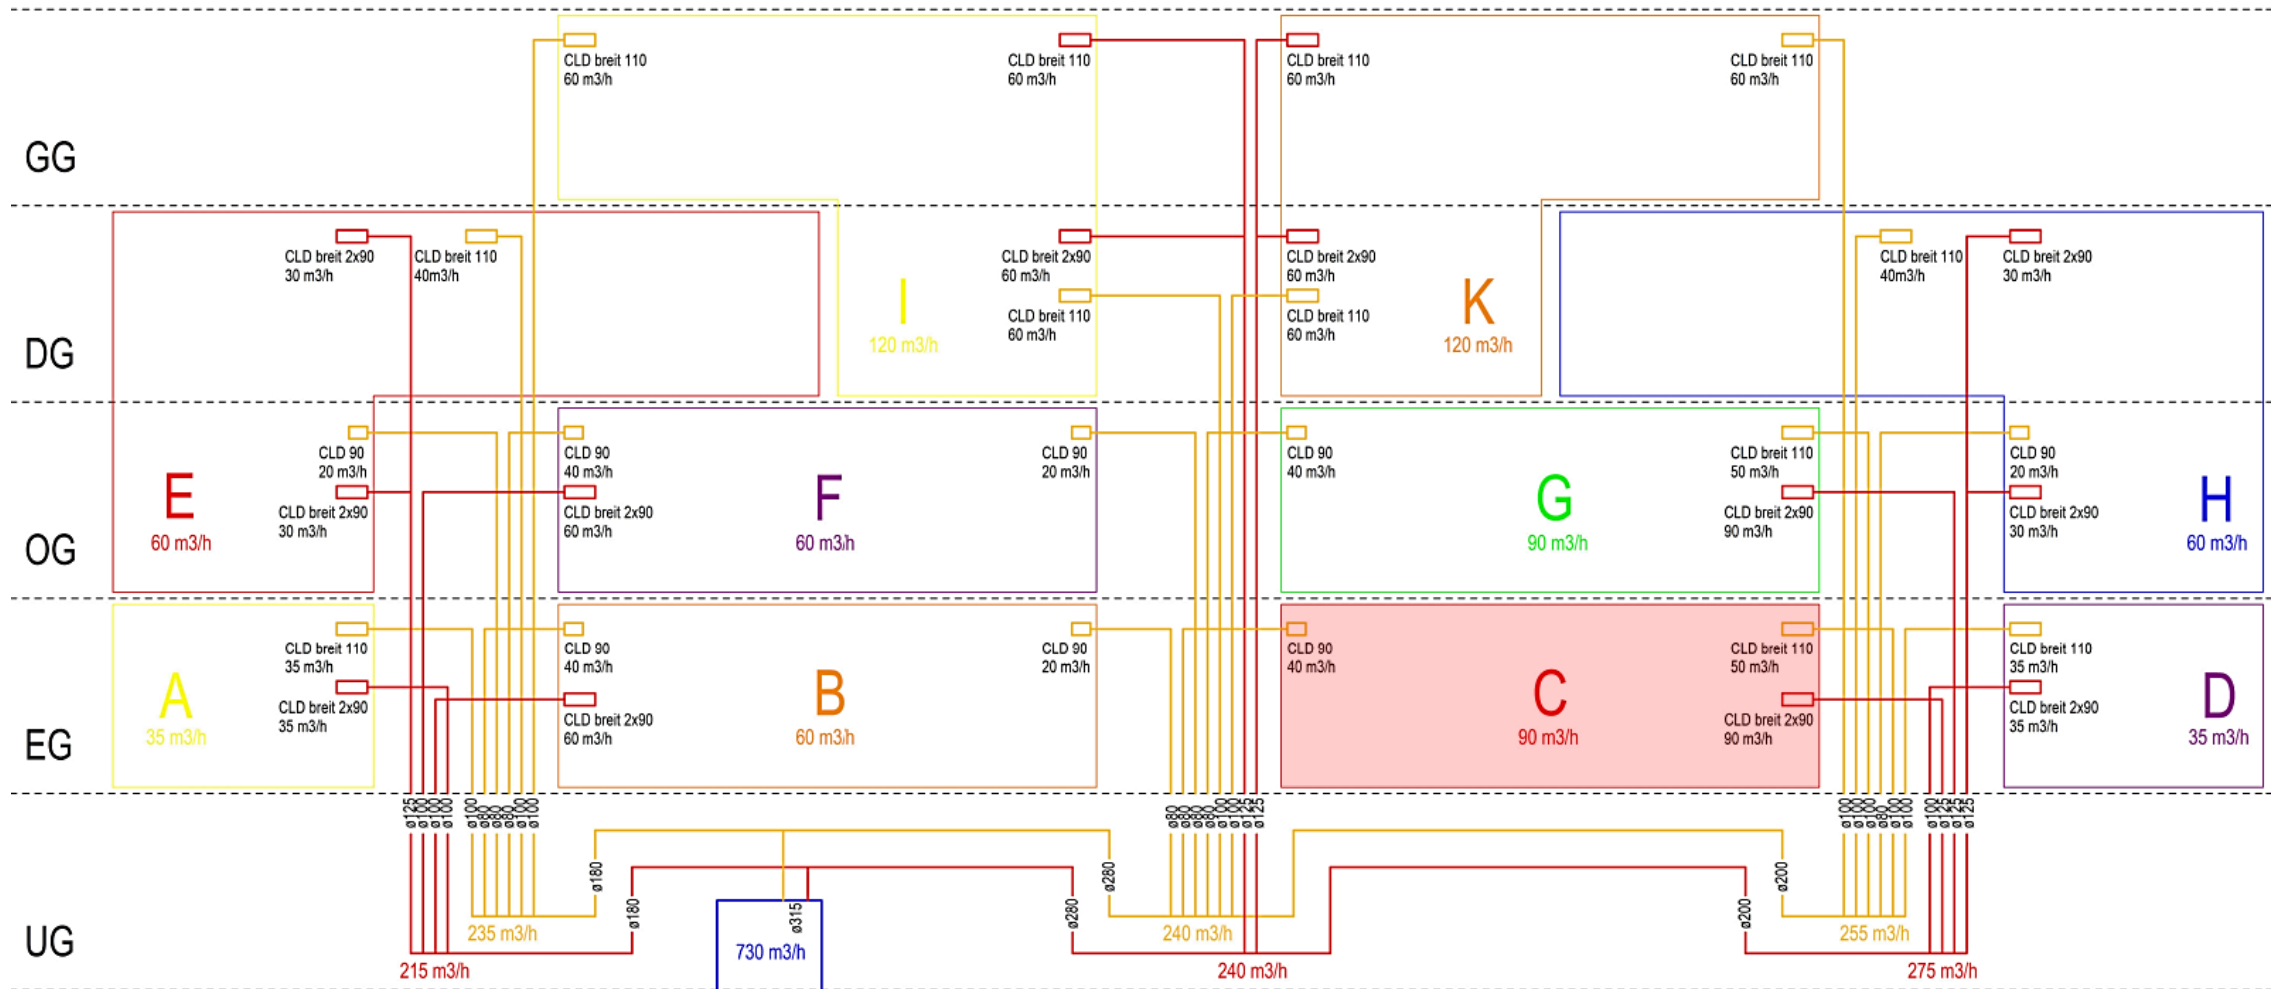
GG

CLD breit 110
60 m3/h

CLD breit 110
60 m3/h

CLD breit 110
60 m3/h

CLD breit 110
60 m3/h

DG

CLD breit 2x90
30 m3/h

CLD breit 110
40m3/h

I
120 m3/h

CLD breit 2x90
60 m3/h

CLD breit 110
60 m3/h

CLD breit 2x90
60 m3/h

CLD breit 110
60 m3/h

K
120 m3/h

CLD breit 110
40m3/h

CLD breit 2x90
30 m3/h

OG

E
60 m3/h

CLD 90
20 m3/h

CLD breit 2x90
30 m3/h

CLD 90
40 m3/h

CLD breit 2x90
60 m3/h

F
60 m3/h

CLD 90
20 m3/h

CLD 90
40 m3/h

G
90 m3/h

CLD breit 110
50 m3/h

CLD breit 2x90
90 m3/h

CLD 90
20 m3/h

CLD breit 2x90
30 m3/h

H
60 m3/h

EG

A
35 m3/h

CLD breit 110
35 m3/h

CLD breit 2x90
35 m3/h

CLD 90
40 m3/h

CLD breit 2x90
60 m3/h

B
60 m3/h

CLD 90
20 m3/h

CLD 90
40 m3/h

C
90 m3/h

CLD breit 110
50 m3/h

CLD breit 2x90
90 m3/h

CLD breit 110
35 m3/h

CLD breit 2x90
35 m3/h

D
35 m3/h

ø125 ø100 ø100 ø100 ø100 ø80 ø80 ø80 ø100 ø100

ø80 ø80 ø80 ø80 ø100 ø100 ø125 ø125 ø125

ø100 ø100 ø100 ø80 ø80 ø100 ø100 ø125 ø125 ø125 ø125

UG

ø180
ø180
ø315
730 m3/h
ø280
ø280
ø200
ø200

235 m3/h
215 m3/h
240 m3/h
240 m3/h
255 m3/h
275 m3/h